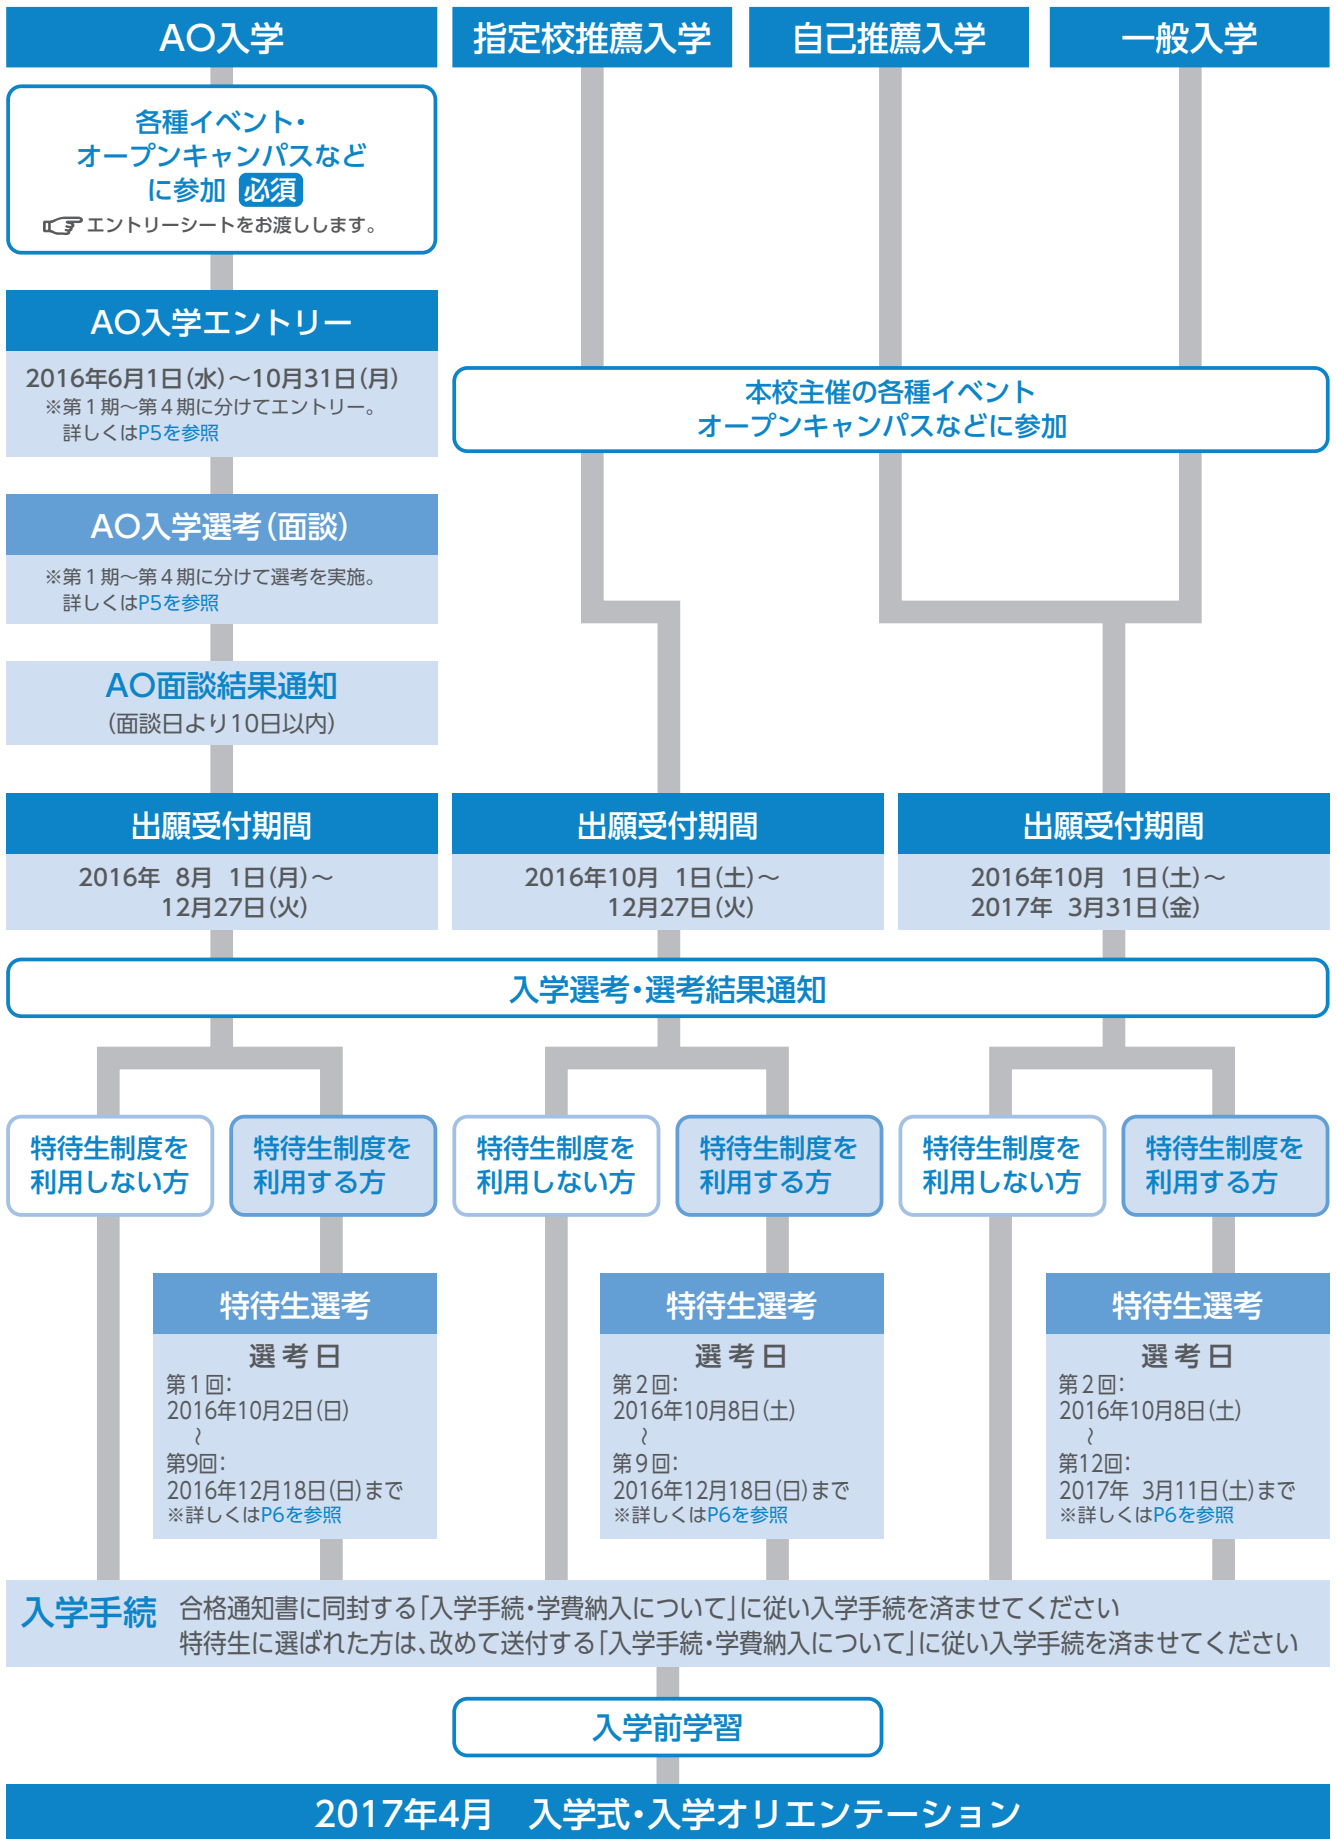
AO入学

指定校推薦入学

自己推薦入学

一般入学

各種イベント・オープンキャンパスなどに参加 必須

エントリーシートをお渡しします。

AO入学エントリー

2016年6月1日(水)～10月31日(月)
※第１期～第４期に分けてエントリー。詳しくはP5を参照

本校主催の各種イベント
オープンキャンパスなどに参加

AO入学選考(面談)

※第１期～第４期に分けて選考を実施。詳しくはP5を参照

AO面談結果通知
(面談日より10日以内)

出願受付期間

2016年 8月 1日(月)～
12月27日(火)

出願受付期間

2016年10月 1日(土)～
12月27日(火)

出願受付期間

2016年10月 1日(土)～
2017年 3月31日(金)

入学選考・選考結果通知

特待生制度を利用しない方

特待生制度を利用する方

特待生制度を利用しない方

特待生制度を利用する方

特待生制度を利用しない方

特待生制度を利用する方

特待生選考

選考日
第1回:
2016年10月2日(日)
～
第9回:
2016年12月18日(日)まで
※詳しくはP6を参照

特待生選考

選考日
第2回:
2016年10月8日(土)
～
第9回:
2016年12月18日(日)まで
※詳しくはP6を参照

特待生選考

選考日
第2回:
2016年10月8日(土)
～
第12回:
2017年 3月11日(土)まで
※詳しくはP6を参照

入学手続 合格通知書に同封する「入学手続・学費納入について」に従い入学手続を済ませてください
特待生に選ばれた方は、改めて送付する「入学手続・学費納入について」に従い入学手続を済ませてください

入学前学習

2017年4月 入学式・入学オリエンテーション